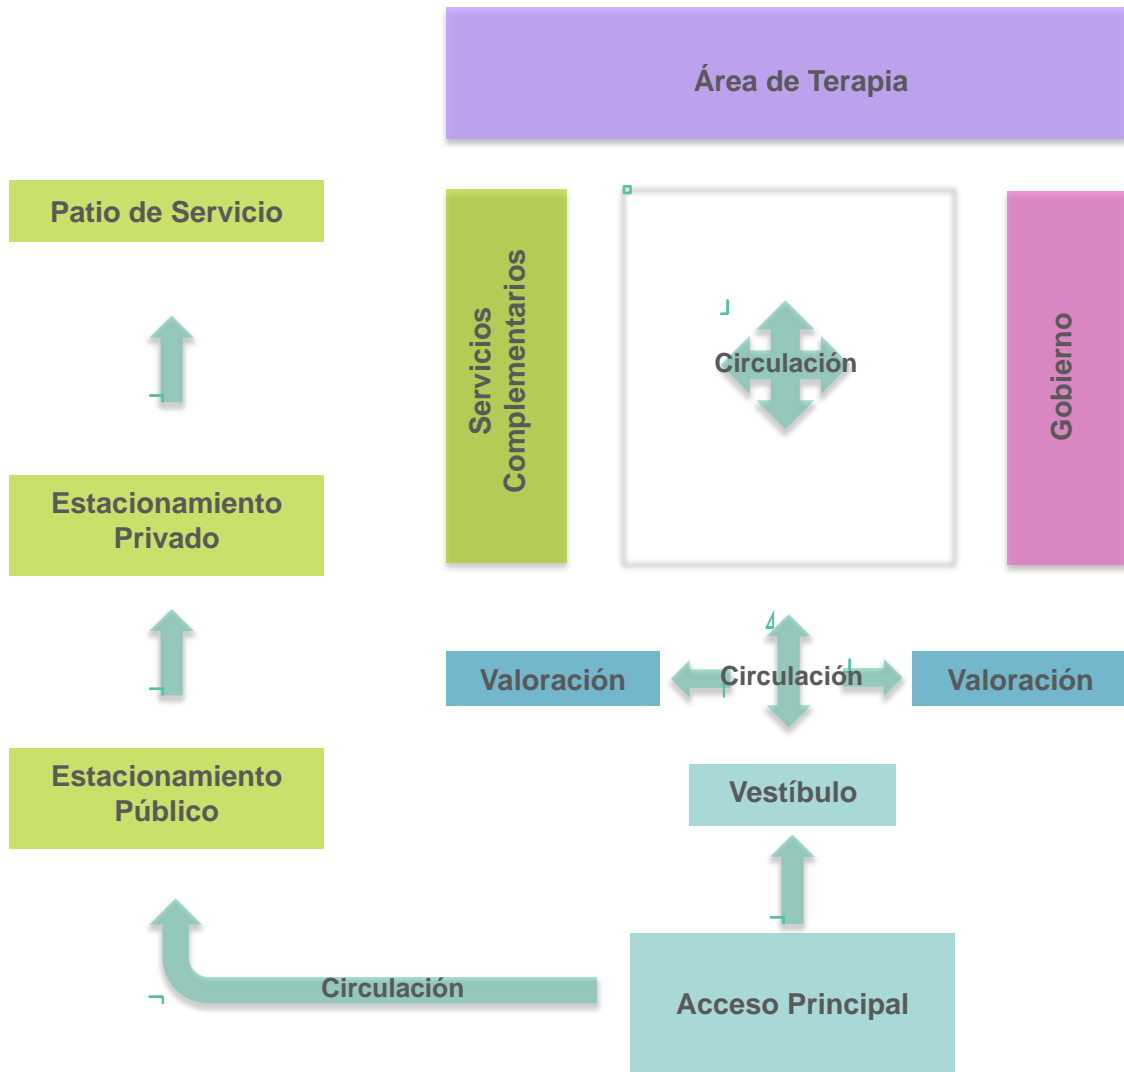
Área de Terapia

Patio de Servicio

Servicios Complementarios

Circulación

Gobierno

Estacionamiento Privado

Valoración

Circulación

Valoración

Estacionamiento Público

Vestíbulo

Circulación

Acceso Principal